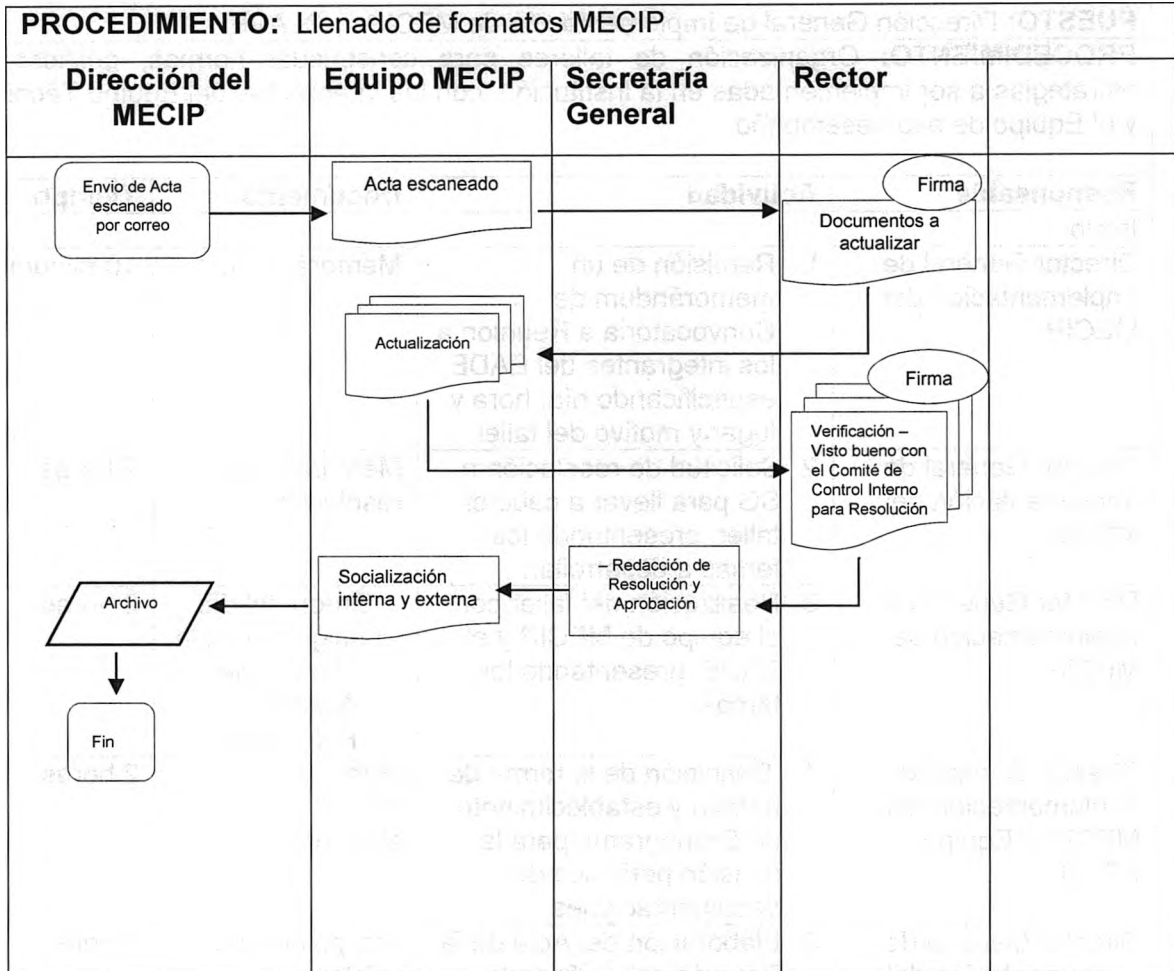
PROCEDIMIENTO: Llenado de formatos MECIP

| Dirección del MECIP | Equipo MECIP | Secretaría General | Rector |
|---|---|---|---|

Envio de Acta escaneado por correo

Acta escaneado

Firma

Documentos a actualizar

Actualización

Firma

Verificación – Visto bueno con el Comité de Control Interno para Resolución

– Redacción de Resolución y Aprobación

Socialización interna y externa

Archivo

Fin